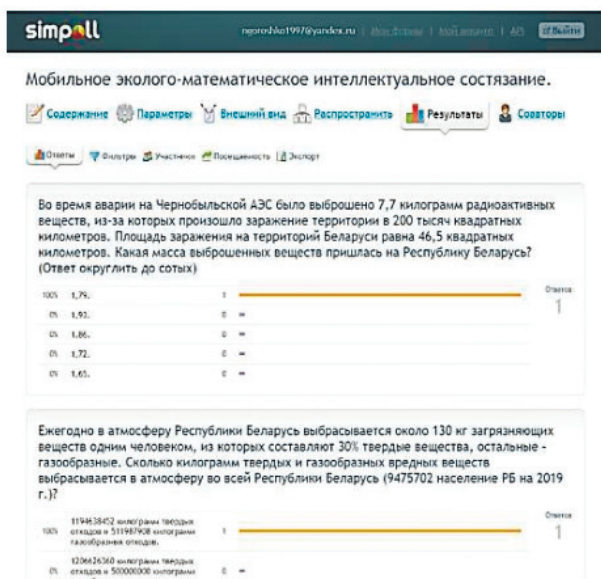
simpoll

ngoroshko1997@yandex.ru | Мои формы | Мой аккаунт | API | Выйти

Мобильное эколого-математическое интеллектуальное состязание.

Содержание | Параметры | Внешний вид | Распространить | Результаты | Соавторы

Ответы | Фильтры | Участники | Посещаемость | Экспорт

Во время аварии на Чернобыльской АЭС было выброшено 7,7 килограмм радиоактивных веществ, из-за которых произошло заражение территории в 200 тысяч квадратных километров. Площадь заражения на территорий Беларуси равна 46,5 квадратных километров. Какая масса выброшенных веществ пришлась на Республику Беларусь? (Ответ округлить до сотых)

| | | | Ответов |
|---|---|---|---|
| 100% | 1,79. | 1 | 1 |
| 0% | 1,93. | 0 | |
| 0% | 1,86. | 0 | |
| 0% | 1,72. | 0 | |
| 0% | 1,65. | 0 | |

Ежегодно в атмосферу Республики Беларусь выбрасывается около 130 кг загрязняющих веществ одним человеком, из которых составляют 30% твердые вещества, остальные - газообразные. Сколько килограмм твердых и газообразных вредных веществ выбрасывается в атмосферу во всей Республики Беларусь (9475702 население РБ на 2019 г.)?

| | | | Ответов |
|---|---|---|---|
| 100% | 1194638452 килограмм твердых отходов и 511987908 килограмм газообразных отходов. | 1 | 1 |
| 0% | 1206626360 килограмм твердых отходов и 500000000 килограмм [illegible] | 0 | |